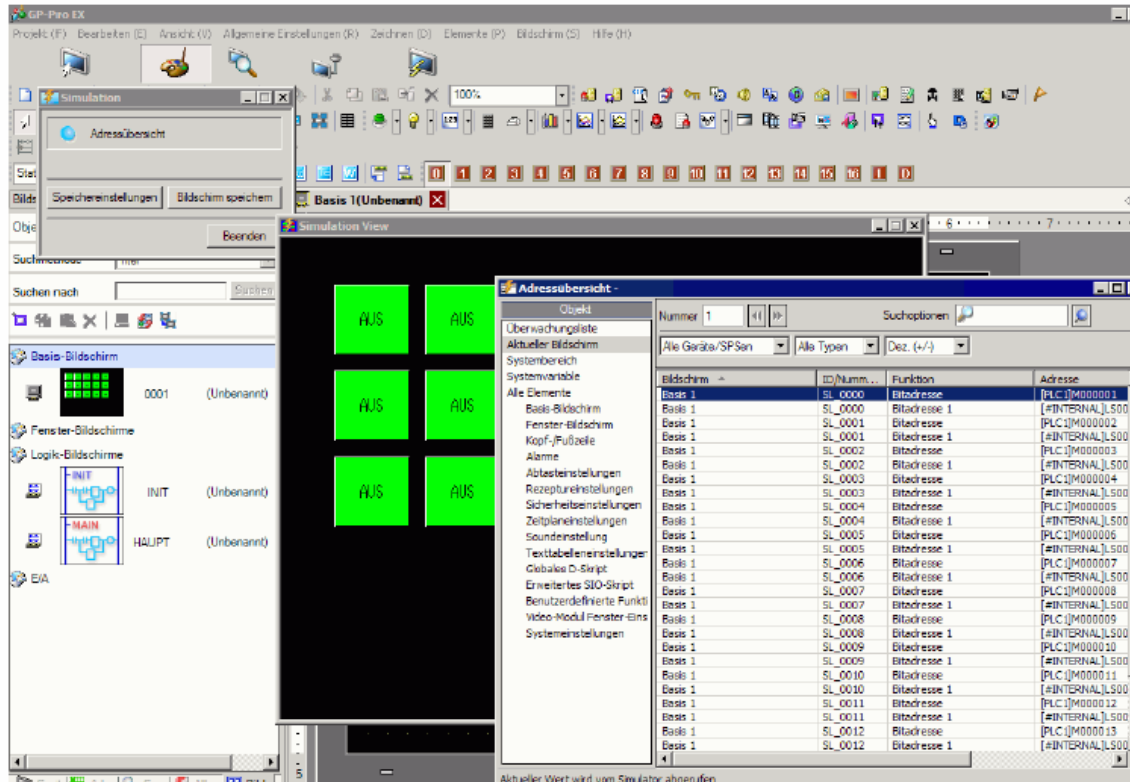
GP-Pro EX

Projekt (F) Bearbeiten (E) Ansicht (V) Allgemeine Einstellungen (R) Zeichnen (D) Elemente (P) Bildschirm (S) Hilfe (H)

Simulation

Adressübersicht

Speichereinstellungen Bildschirm speichern

Beenden

100%

0 1 2 3 4 5 6 7 8 9 10 11 12 13 14 15 16 I D

Basis 1(Unbenannt)

Simulation View

Suchen nach Suchen

Basis-Bildschirm

0001 (Unbenannt)

Fenster-Bildschirme

Logik-Bildschirme

INIT

INIT (Unbenannt)

MAIN

HAUPT (Unbenannt)

E/A

AUS AUS
AUS AUS
AUS AUS

Adressübersicht -

Objekt

Überwachungsliste
Aktueller Bildschirm
Systembereich
Systemvariable
Alle Elemente
Basis-Bildschirm
Fenster-Bildschirm
Kopf-/Fußzeile
Alarme
Abtasteinstellungen
Rezeptureinstellungen
Sicherheitseinstellungen
Zeitplaneinstellungen
Soundeinstellung
Texttabelleneinstellunger
Globales D-Skript
Erweitertes SIO-Skript
Benutzerdefinierte Funktl
Video-Modul Fenster-Eins
Systemeinstellungen

Nummer 1

Suchoptionen

Alle Geräte/SPSen Alle Typen Dez. (+/-)

| Bildschirm | ID/Numm... | Funktion | Adresse |
|---|---|---|---|
| Basis 1 | SL_0000 | Bitadresse | [PLC1]M000001 |
| Basis 1 | SL_0000 | Bitadresse 1 | [#INTERNAL]LS00 |
| Basis 1 | SL_0001 | Bitadresse | [PLC1]M000002 |
| Basis 1 | SL_0001 | Bitadresse 1 | [#INTERNAL]LS00 |
| Basis 1 | SL_0002 | Bitadresse | [PLC1]M000003 |
| Basis 1 | SL_0002 | Bitadresse 1 | [#INTERNAL]LS00 |
| Basis 1 | SL_0003 | Bitadresse | [PLC1]M000004 |
| Basis 1 | SL_0003 | Bitadresse 1 | [#INTERNAL]LS00 |
| Basis 1 | SL_0004 | Bitadresse | [PLC1]M000005 |
| Basis 1 | SL_0004 | Bitadresse 1 | [#INTERNAL]LS00 |
| Basis 1 | SL_0005 | Bitadresse | [PLC1]M000006 |
| Basis 1 | SL_0005 | Bitadresse 1 | [#INTERNAL]LS00 |
| Basis 1 | SL_0006 | Bitadresse | [PLC1]M000007 |
| Basis 1 | SL_0006 | Bitadresse 1 | [#INTERNAL]LS00 |
| Basis 1 | SL_0007 | Bitadresse | [PLC1]M000008 |
| Basis 1 | SL_0007 | Bitadresse 1 | [#INTERNAL]LS00 |
| Basis 1 | SL_0008 | Bitadresse | [PLC1]M000009 |
| Basis 1 | SL_0008 | Bitadresse 1 | [#INTERNAL]LS00 |
| Basis 1 | SL_0009 | Bitadresse | [PLC1]M000010 |
| Basis 1 | SL_0009 | Bitadresse 1 | [#INTERNAL]LS00 |
| Basis 1 | SL_0010 | Bitadresse | [PLC1]M000011 |
| Basis 1 | SL_0010 | Bitadresse 1 | [#INTERNAL]LS00 |
| Basis 1 | SL_0011 | Bitadresse | [PLC1]M000012 |
| Basis 1 | SL_0011 | Bitadresse 1 | [#INTERNAL]LS00 |
| Basis 1 | SL_0012 | Bitadresse | [PLC1]M000013 |
| Basis 1 | SL_0012 | Bitadresse 1 | [#INTERNAL]LS00 |

Aktueller Wert wird vom Simulator abgerufen